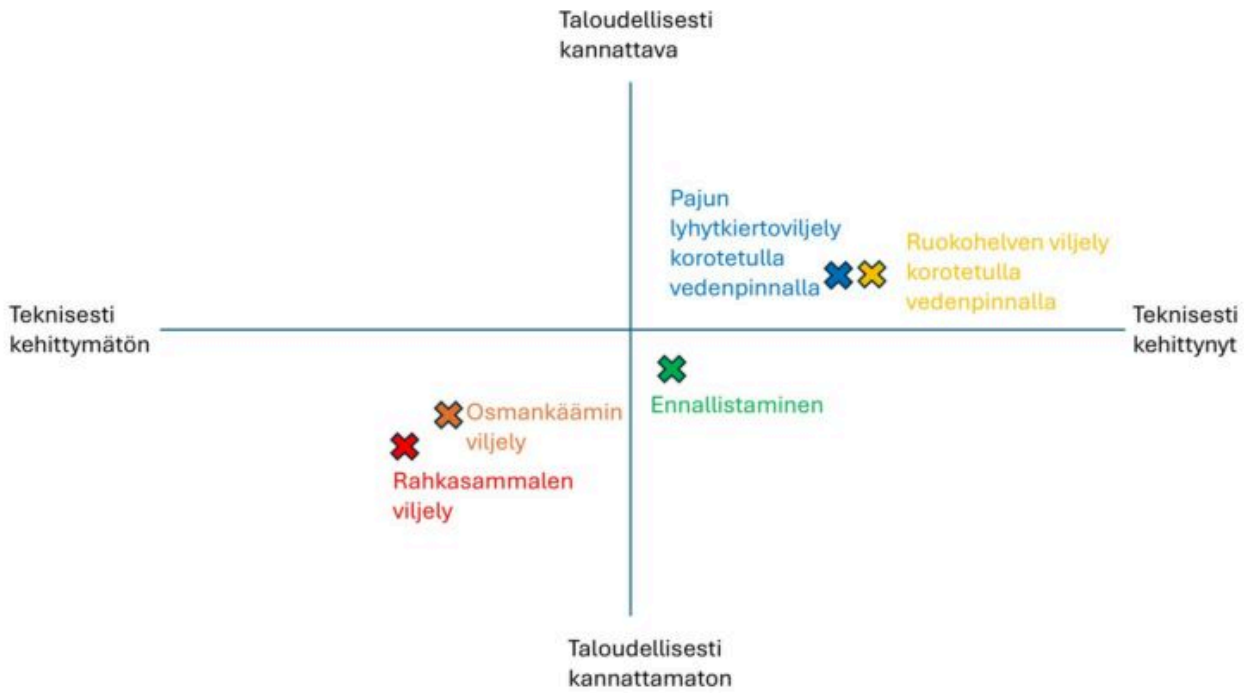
Taloudellisesti kannattava

Pajun lyhytkiertoviljely korotetulla vedenpinnalla

Ruokohelven viljely korotetulla vedenpinnalla

Teknisesti kehittymätön

Teknisesti kehittynyt

Ennallistaminen

Osmankäämin viljely

Rahkasammalen viljely

Taloudellisesti kannattamaton